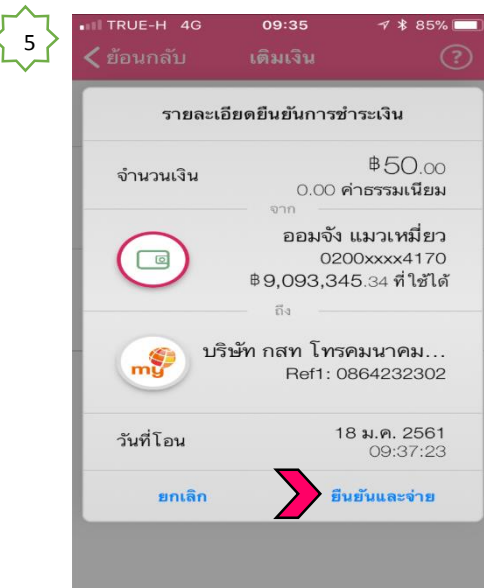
5

TRUE-H 4G 09:35 85%

ย้อนกลับ เติมเงิน ?

รายละเอียดยืนยันการชำระเงิน

จำนวนเงิน ฿50.00
0.00 ค่าธรรมเนียม

จาก

ออมจัง แมวเหมี่ยว
0200xxxx4170
฿9,093,345.34 ที่ใช้ได้

ถึง

my

บริษัท กสท โทรคมนาคม...
Ref1: 0864232302

วันที่โอน 18 ม.ค. 2561
09:37:23

ยกเลิก ยืนยันและจ่าย